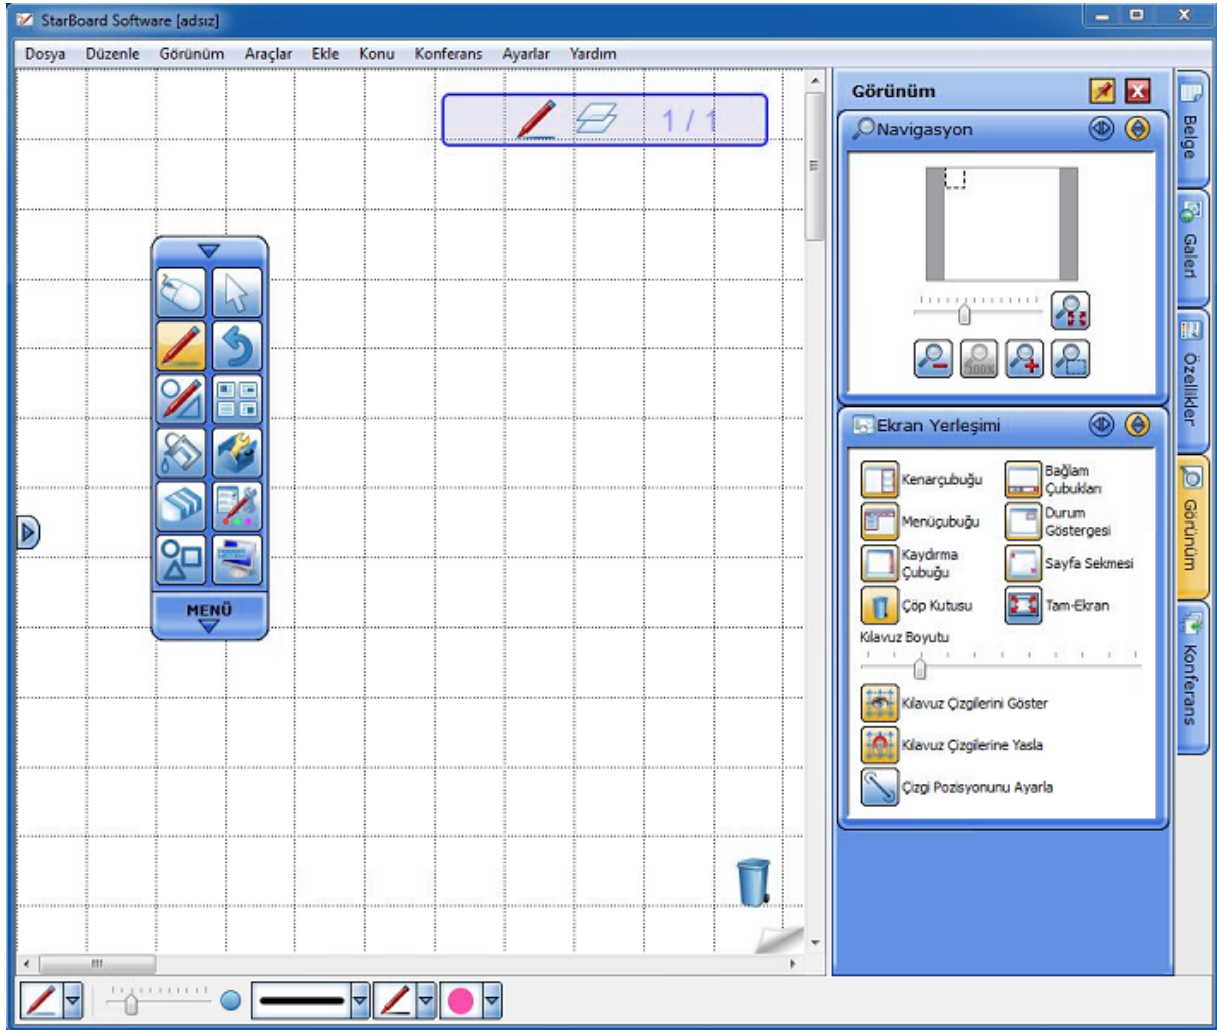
StarBoard Software [adsız]

Dosya Düzenle Görünüm Araçlar Ekle Konu Konferans Ayarlar Yardım

1 / 1

MENÜ

Görünüm

Navigasyon

Ekran Yerleşimi

Kenarçubuğu
Bağlam Çubukları
Menüçubuğu
Durum Göstergesi
Kaydırma Çubuğu
Sayfa Sekmesi
Çöp Kutusu
Tam-Ekran

Kılavuz Boyutu

Kılavuz Çizgilerini Göster
Kılavuz Çizgilerine Yasla
Çizgi Pozisyonunu Ayarla

Belge
Galeri
Özellikler
Görünüm
Konferans